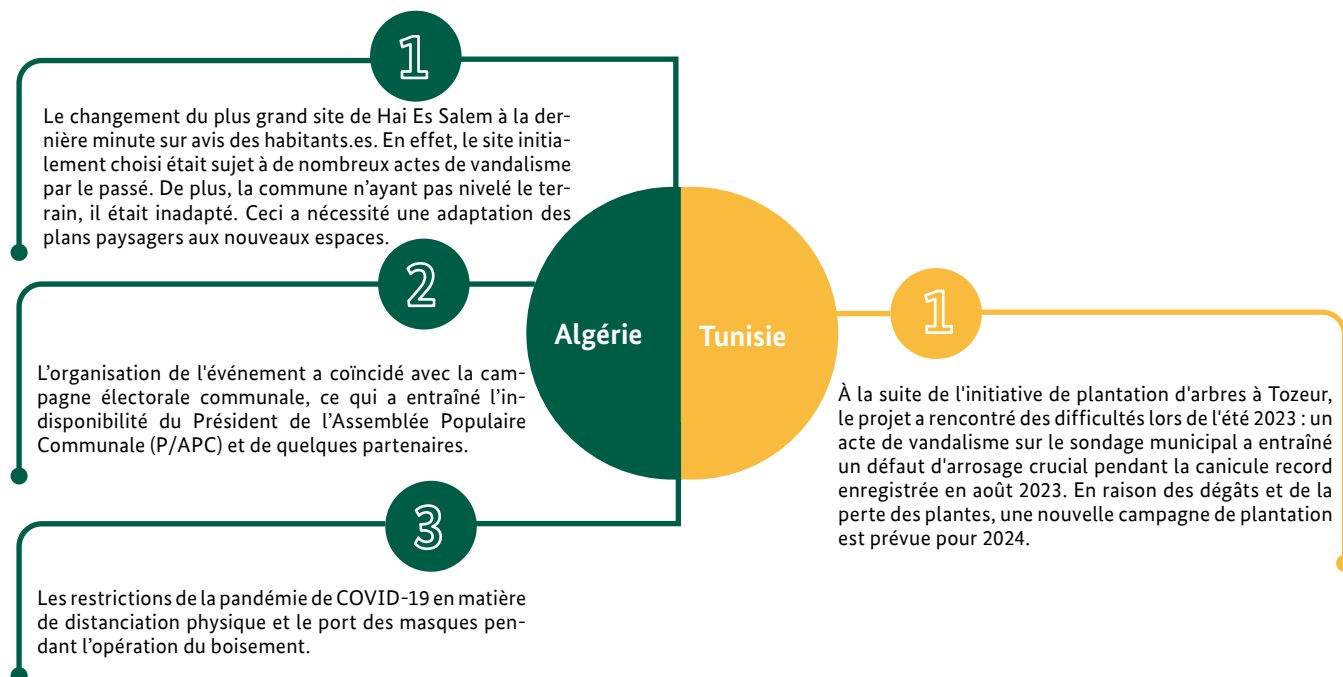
1

Le changement du plus grand site de Hai Es Salem à la dernière minute sur avis des habitants.es. En effet, le site initialement choisi était sujet à de nombreux actes de vandalisme par le passé. De plus, la commune n'ayant pas nivelé le terrain, il était inadapté. Ceci a nécessité une adaptation des plans paysagers aux nouveaux espaces.

2

L'organisation de l'événement a coïncidé avec la campagne électorale communale, ce qui a entraîné l'indisponibilité du Président de l'Assemblée Populaire Communale (P/APC) et de quelques partenaires.

3

Les restrictions de la pandémie de COVID-19 en matière de distanciation physique et le port des masques pendant l'opération du boisement.

Algérie

Tunisie

1

À la suite de l'initiative de plantation d'arbres à Tozeur, le projet a rencontré des difficultés lors de l'été 2023 : un acte de vandalisme sur le sondage municipal a entraîné un défaut d'arrosage crucial pendant la canicule record enregistrée en août 2023. En raison des dégâts et de la perte des plantes, une nouvelle campagne de plantation est prévue pour 2024.